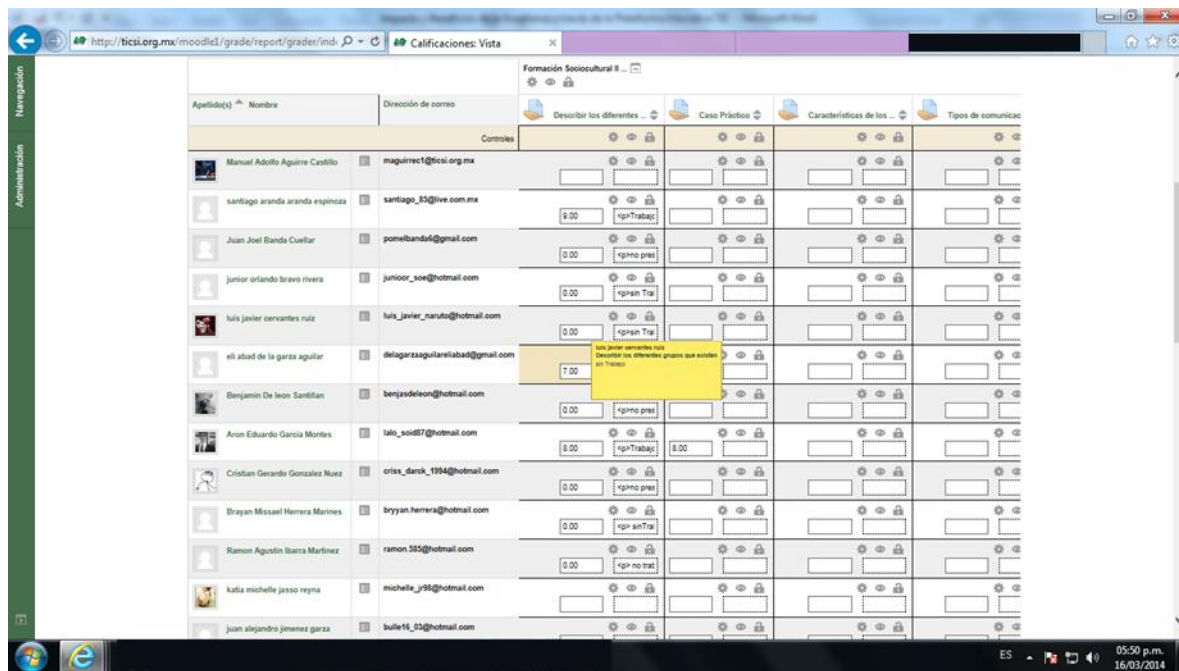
http://ticsi.org.mx/moodle1/grade/report/grader/ind

Calificaciones: Vista

Navegación

Administración

Formación Sociocultural II ...

| Apellido(s) Nombre | Dirección de correo | Describir los diferentes ... | | Caso Práctico | | Características de los ... | | Tipos de comunicac |
|---|---|---|---|---|---|---|---|---|
| | Controles | | | | | | | |
| Manuel Adolfo Aguirre Castillo | maguirrec1@ticsi.org.mx | | | | | | | |
| santiago aranda aranda espinoza | santiago_85@live.com.mx | 9.00 | <p>Trabajc | | | | | |
| Juan Joel Banda Cuellar | pomelbanda6@gmail.com | 0.00 | <p>no pres | | | | | |
| junior orlando bravo rivera | junioor_soe@hotmail.com | 0.00 | <p>sin Trai | | | | | |
| luis javier cervantes ruiz | luis_javier_naruto@hotmail.com | 0.00 | <p>sin Trai | | | | | |
| eli abad de la garza aguilar | delagarzaaguilareliabad@gmail.com | 7.00 | | | | | | |
| Benjamin De leon Santillan | benjasdeleon@hotmail.com | 0.00 | <p>no pres | | | | | |
| Aron Eduardo Garcia Montes | lalo_soid87@hotmail.com | 8.00 | <p>Trabajc | 8.00 | | | | |
| Cristian Gerardo Gonzalez Nuez | criss_darck_1994@hotmail.com | 0.00 | <p>no pres | | | | | |
| Brayan Missael Herrera Marines | bryyan.herrera@hotmail.com | 0.00 | <p> sinTrai | | | | | |
| Ramon Agustin Ibarra Martinez | ramon.585@hotmail.com | 0.00 | <p> no trat | | | | | |
| katia michelle jasso reyna | michelle_jr98@hotmail.com | | | | | | | |
| juan alejandro jimenez garza | bulle16_03@hotmail.com | | | | | | | |

luis javier cervantes ruiz
Describir los diferentes grupos que existen
sin Trabajo

ES 05:50 p.m. 16/03/2014